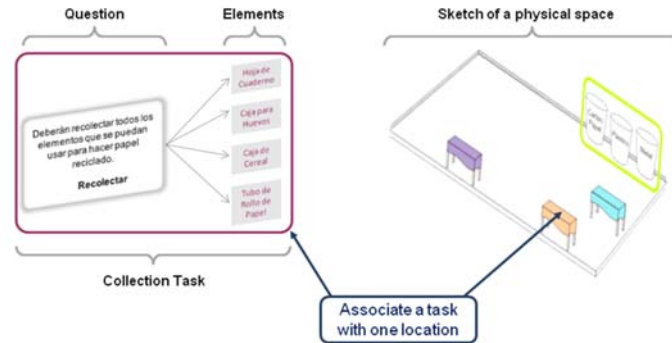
Question

Elements

Sketch of a physical space

Deberán recolectar todos los elementos que se puedan usar para hacer papel reciclado.

Recolectar

Hoja de Cuaderno

Caja para Huevos

Caja de Cereal

Tubo de Rollo de Papel

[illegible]

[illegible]

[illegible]

Collection Task

Associate a task with one location